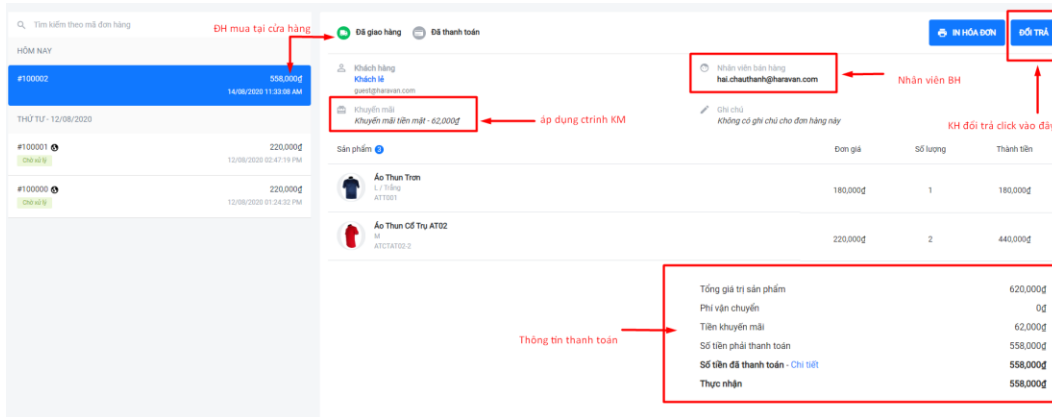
Tìm kiếm theo mã đơn hàng

HÔM NAY

#100002 558,000₫
14/08/2020 11:33:08 AM

THỨ TƯ - 12/08/2020

#100001 220,000₫
Chờ xử lý 12/08/2020 02:47:19 PM

#100000 220,000₫
Chờ xử lý 12/08/2020 01:24:32 PM

ĐH mua tại cửa hàng

Đã giao hàng Đã thanh toán

IN HÓA ĐƠN ĐỔI TRẢ

Khách hàng
Khách lẻ
guest@haravan.com

Nhân viên bán hàng
hai.chauthanh@haravan.com

Nhân viên BH

Khuyến mãi
Khuyến mãi tiền mặt - 62,000₫

áp dụng ctrình KM

Ghi chú
Không có ghi chú cho đơn hàng này

KH đổi trả click vào đây

| Sản phẩm 2 | Đơn giá | Số lượng | Thành tiền |
|---|---|---|---|
| Áo Thun Trơn L / Trắng ATT001 | 180,000₫ | 1 | 180,000₫ |
| Áo Thun Cổ Trụ AT02 M ATCTAT02-2 | 220,000₫ | 2 | 440,000₫ |

Thông tin thanh toán

Tổng giá trị sản phẩm 620,000₫
Phí vận chuyển 0₫
Tiền khuyến mãi 62,000₫
Số tiền phải thanh toán 558,000₫
Số tiền đã thanh toán - Chi tiết 558,000₫
Thực nhận 558,000₫